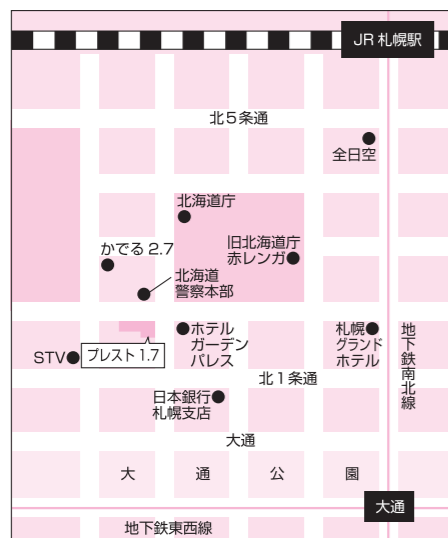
JR 札幌駅

北5条通

全日空

北海道庁

かでる 2.7

旧北海道庁
赤レンガ

北海道
警察本部

ホテル
ガーデン
パレス

札幌
グランド
ホテル

地下鉄南北線

STV

プレスト 1.7

北1条通

日本銀行
札幌支店

大通

大　通　公　園

大通

地下鉄東西線